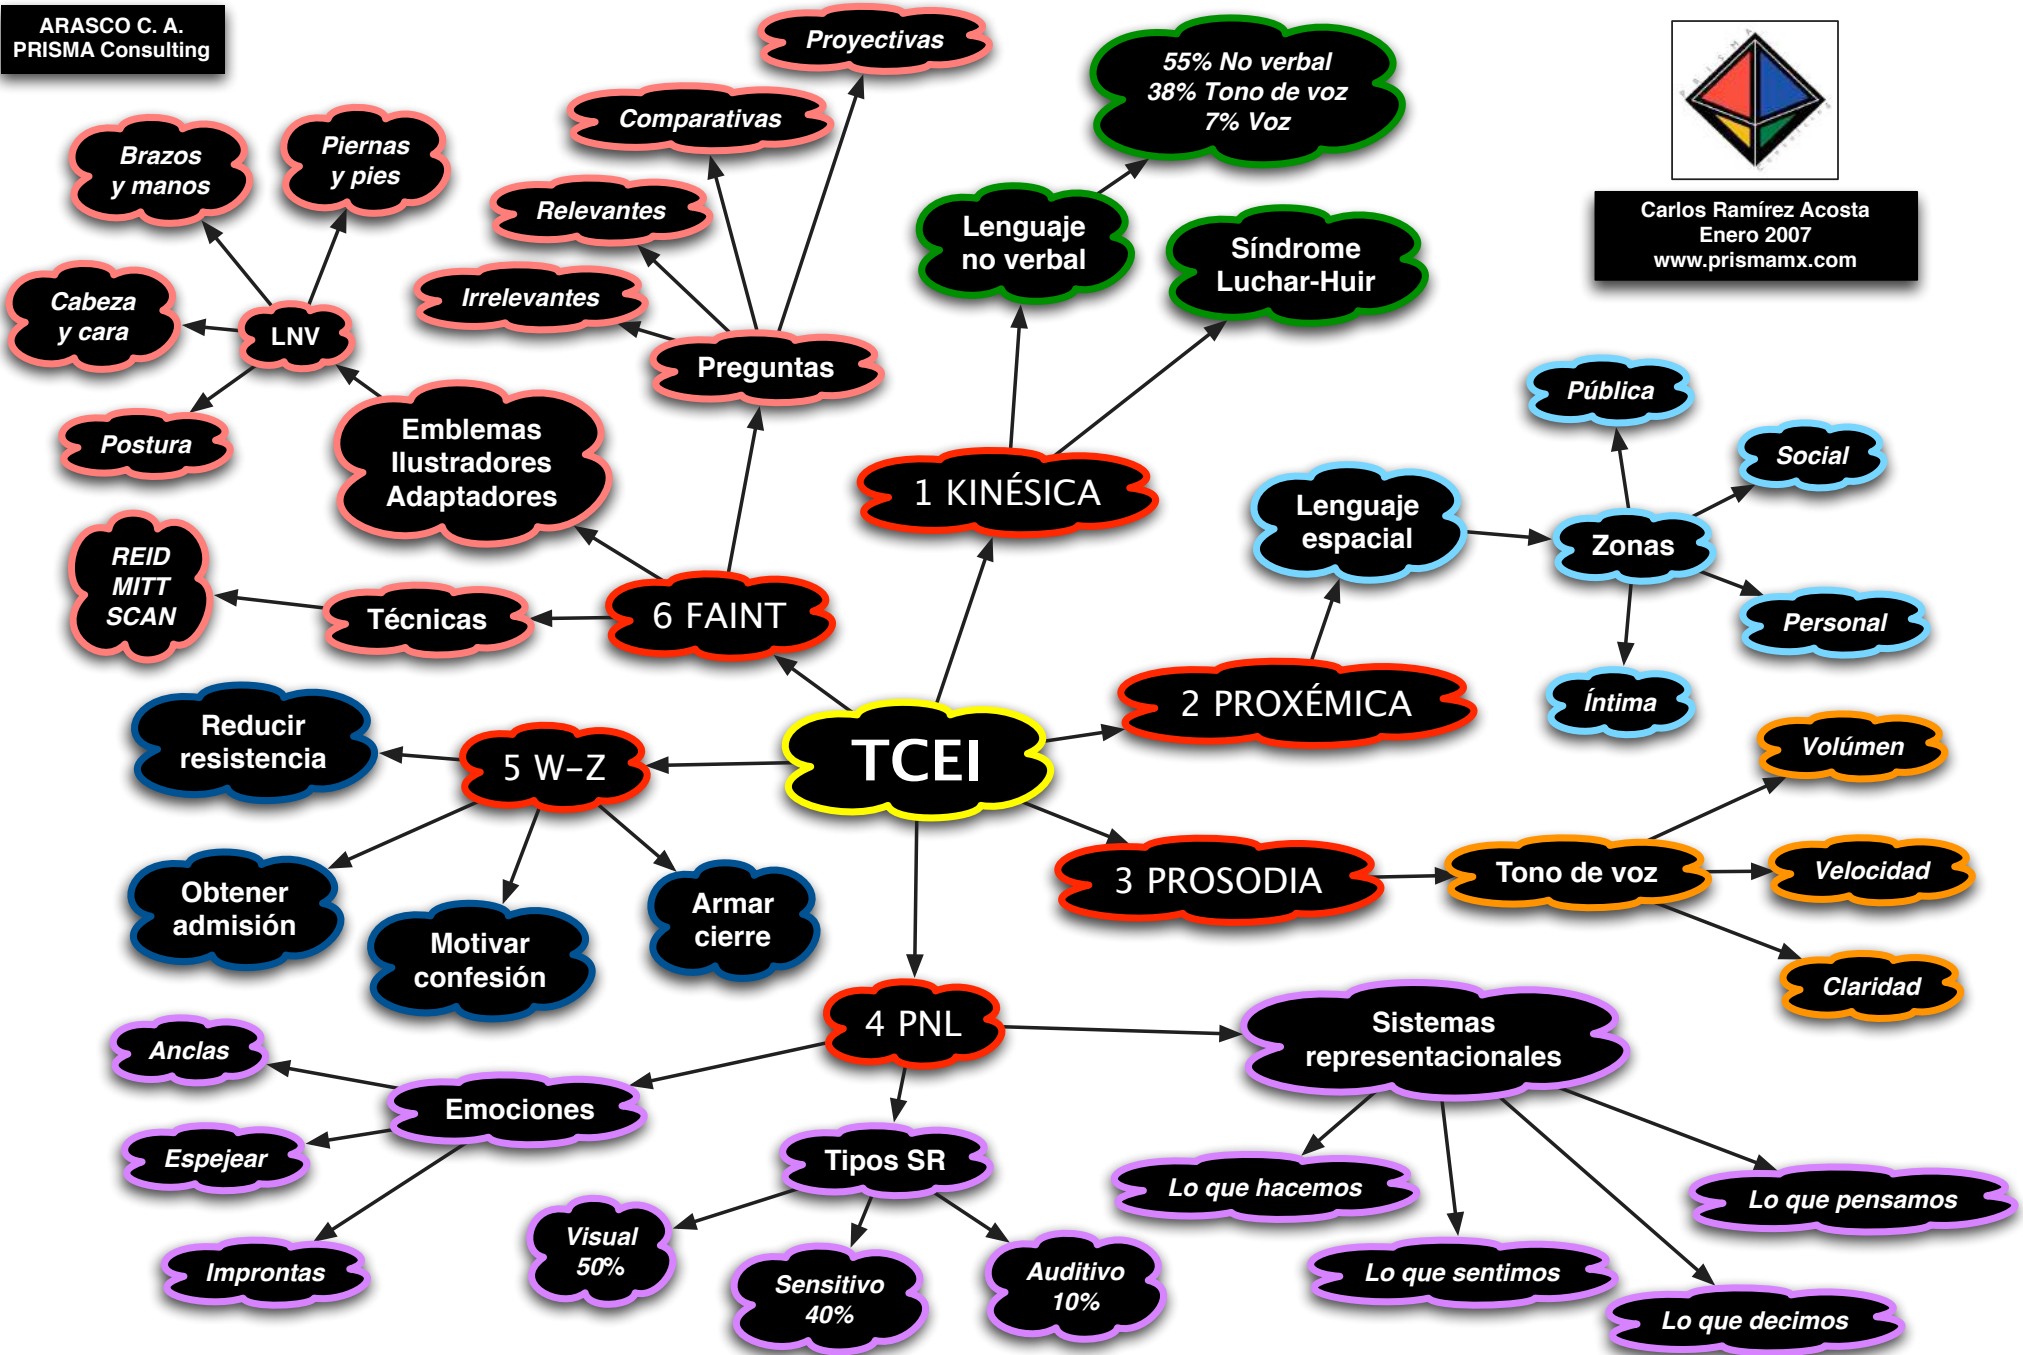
ARASCO C. A.
PRISMA Consulting

Carlos Ramírez Acosta
Enero 2007
www.prismamx.com

TCEI

1 KINÉSICA
Lenguaje no verbal
55% No verbal
38% Tono de voz
7% Voz
Síndrome Luchar-Huir

2 PROXÉMICA
Lenguaje espacial
Zonas
Pública
Social
Personal
Íntima

3 PROSODIA
Tono de voz
Volúmen
Velocidad
Claridad

4 PNL
Sistemas representacionales
Lo que hacemos
Lo que sentimos
Lo que decimos
Lo que pensamos
Tipos SR
Visual 50%
Sensitivo 40%
Auditivo 10%
Emociones
Anclas
Espejear
Improntas

5 W-Z
Reducir resistencia
Obtener admisión
Motivar confesión
Armar cierre

6 FAINT
Técnicas
REID MITT SCAN
Emblemas Ilustradores Adaptadores
LNV
Brazos y manos
Piernas y pies
Cabeza y cara
Postura
Preguntas
Proyectivas
Comparativas
Relevantes
Irrelevantes